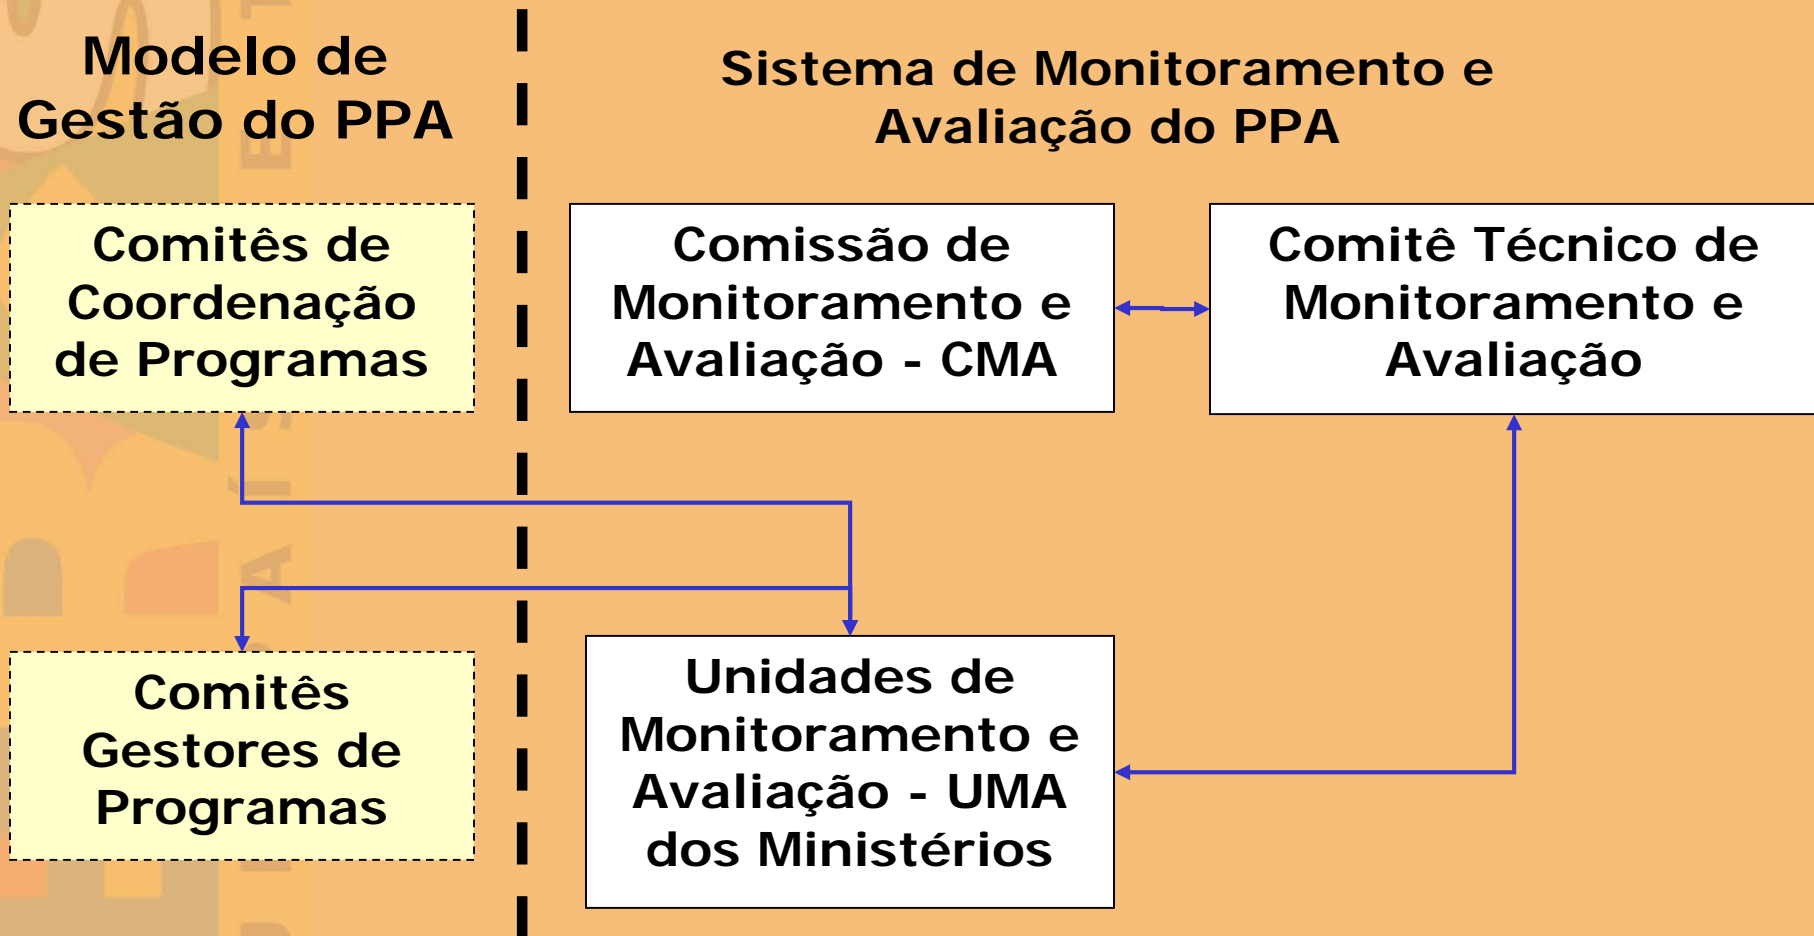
Modelo de Gestão do PPA

Sistema de Monitoramento e Avaliação do PPA

Comitês de Coordenação de Programas

Comissão de Monitoramento e Avaliação - CMA

Comitê Técnico de Monitoramento e Avaliação

Comitês Gestores de Programas

Unidades de Monitoramento e Avaliação - UMA dos Ministérios